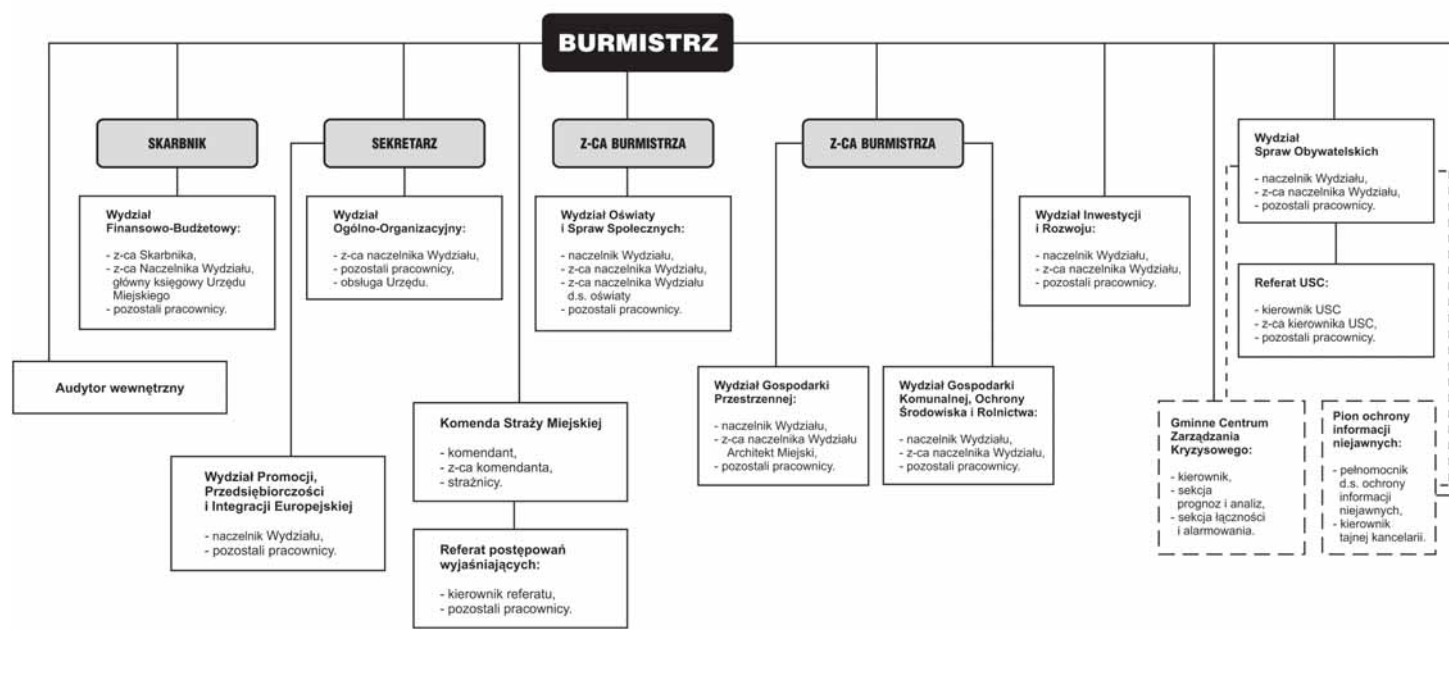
BURMISTRZ

SKARBNIK

SEKRETARZ

Z-CA BURMISTRZA

Z-CA BURMISTRZA

Wydział Finansowo-Budżetowy:

- z-ca Skarbnika,
- z-ca Naczelnika Wydziału, główny księgowy Urzędu Miejskiego
- pozostali pracownicy.

Wydział Ogólno-Organizacyjny:

- z-ca naczelnika Wydziału,
- pozostali pracownicy,
- obsługa Urzędu.

Wydział Oświaty i Spraw Społecznych:

- naczelnik Wydziału,
- z-ca naczelnika Wydziału,
- z-ca naczelnika Wydziału d.s. oświaty
- pozostali pracownicy.

Wydział Inwestycji i Rozwoju:

- naczelnik Wydziału,
- z-ca naczelnika Wydziału,
- pozostali pracownicy.

Wydział Spraw Obywatelskich

- naczelnik Wydziału,
- z-ca naczelnika Wydziału,
- pozostali pracownicy.

Referat USC:

- kierownik USC
- z-ca kierownika USC,
- pozostali pracownicy.

Audytor wewnętrzny

Komenda Straży Miejskiej

- komendant,
- z-ca komendanta,
- strażnicy.

Referat postępowań wyjaśniających:

- kierownik referatu,
- pozostali pracownicy.

Wydział Promocji, Przedsiębiorczości i Integracji Europejskiej

- naczelnik Wydziału,
- pozostali pracownicy.

Wydział Gospodarki Przestrzennej:

- naczelnik Wydziału,
- z-ca naczelnika Wydziału Architekt Miejski,
- pozostali pracownicy.

Wydział Gospodarki Komunalnej, Ochrony Środowiska i Rolnictwa:

- naczelnik Wydziału,
- z-ca naczelnika Wydziału,
- pozostali pracownicy.

Gminne Centrum Zarządzania Kryzysowego:

- kierownik,
- sekcja prognoz i analiz,
- sekcja łączności i alarmowania.

Pion ochrony informacji niejawnych:

- pełnomocnik d.s. ochrony informacji niejawnych,
- kierownik tajnej kancelarii.